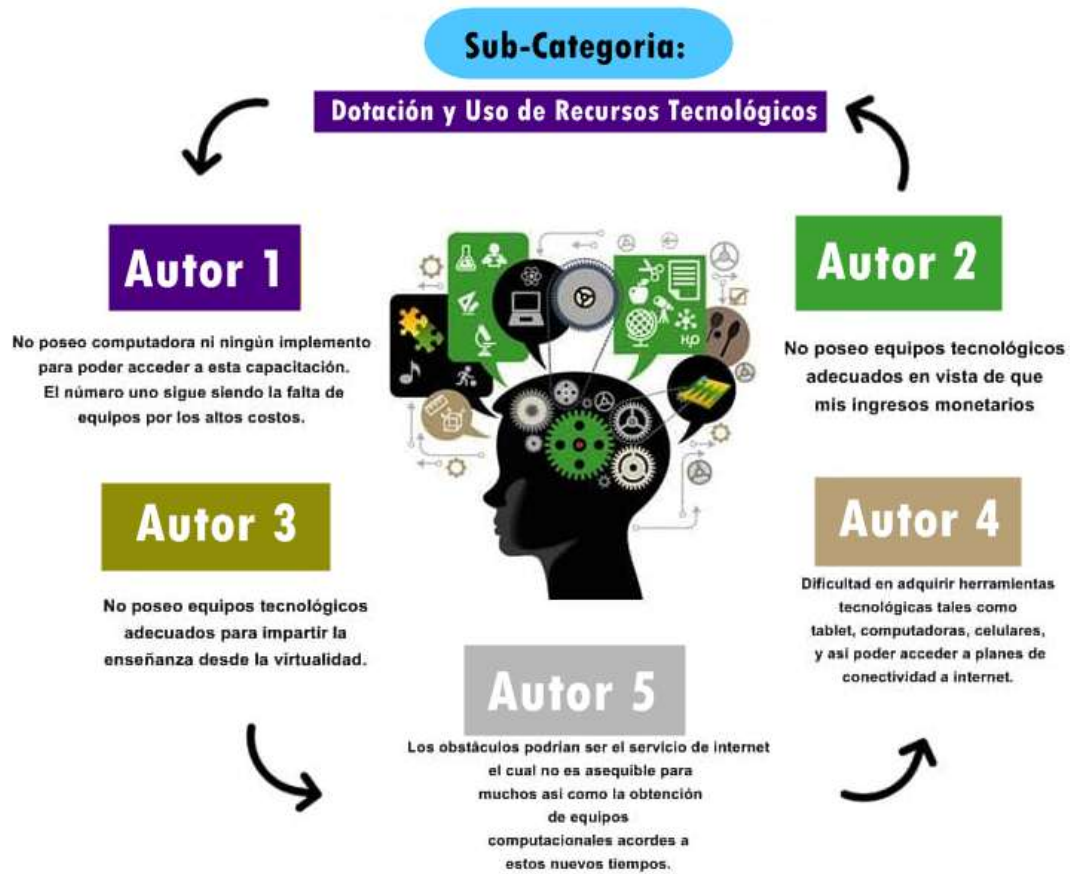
Sub-Categoria:

Dotación y Uso de Recursos Tecnológicos

Autor 1

No poseo computadora ni ningùn implemento para poder acceder a esta capacitación. El número uno sigue siendo la falta de equipos por los altos costos.

Autor 2

No poseo equipos tecnológicos adecuados en vista de que mis ingresos monetarios

Autor 3

No poseo equipos tecnológicos adecuados para impartir la enseñanza desde la virtualidad.

Autor 4

Dificultad en adquirir herramientas tecnológicas tales como tablet, computadoras, celulares, y asi poder acceder a planes de conectividad a internet.

Autor 5

Los obstáculos podrian ser el servicio de internet el cual no es asequible para muchos asi como la obtención de equipos computacionales acordes a estos nuevos tiempos.